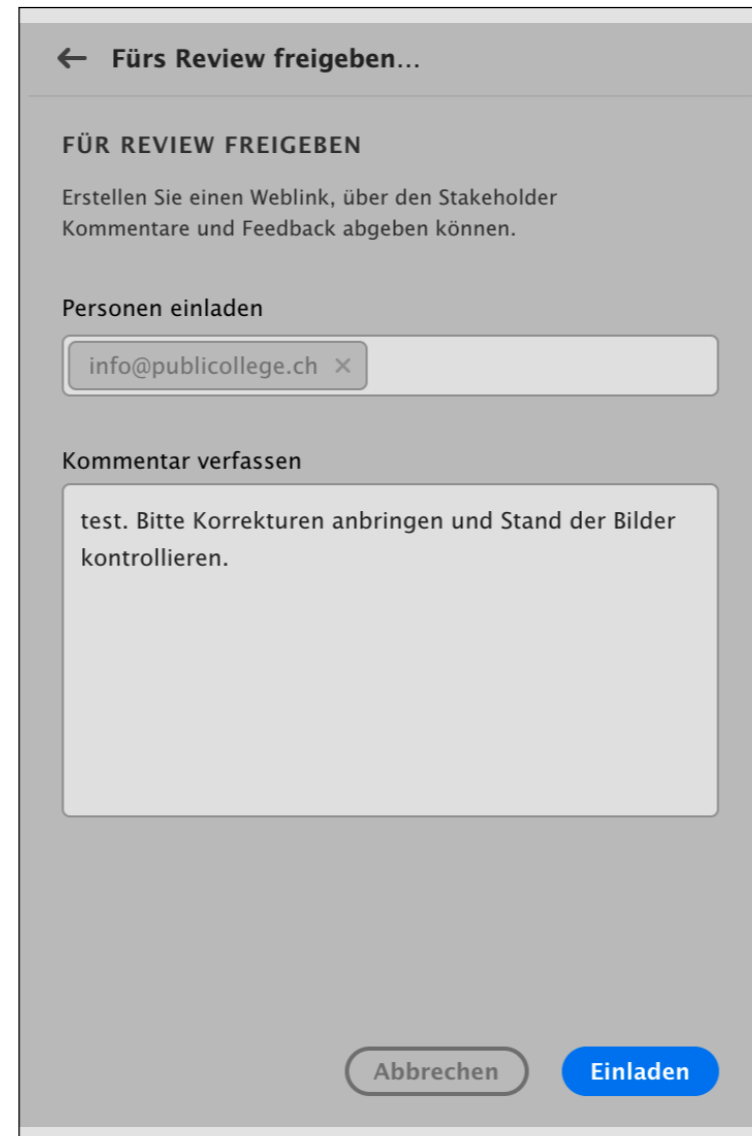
Fürs Review freigeben…

FÜR REVIEW FREIGEBEN

Erstellen Sie einen Weblink, über den Stakeholder Kommentare und Feedback abgeben können.

Personen einladen

info@publicollege.ch ×

Kommentar verfassen

test. Bitte Korrekturen anbringen und Stand der Bilder kontrollieren.

Abbrechen

Einladen